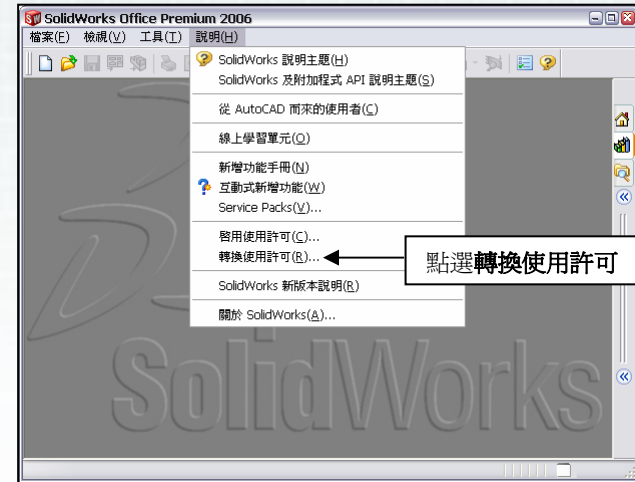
SolidWorks Office Premium 2006

檔案(F) 檢視(V) 工具(T) 說明(H)

SolidWorks 說明主題(H)
SolidWorks 及附加程式 API 說明主題(S)
從 AutoCAD 而來的使用者(C)
線上學習單元(O)
新增功能手冊(N)
互動式新增功能(W)
Service Packs(V)...
啓用使用許可(C)...
轉換使用許可(R)...
SolidWorks 新版本說明(R)
關於 SolidWorks(A)...

點選轉換使用許可

SolidWorks